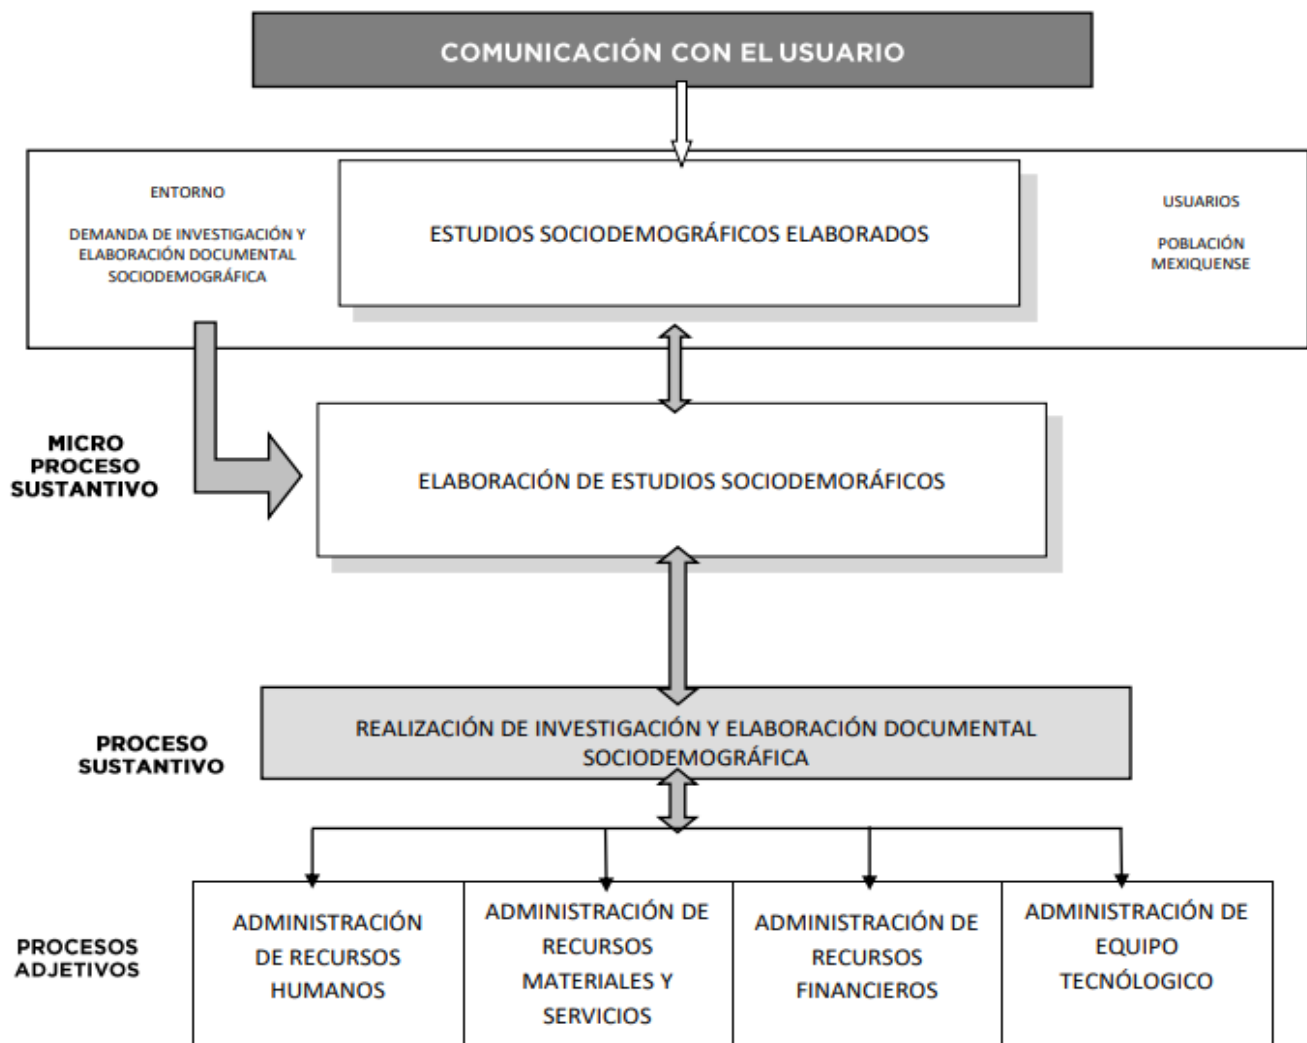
COMUNICACIÓN CON EL USUARIO

ENTORNO

DEMANDA DE INVESTIGACIÓN Y ELABORACIÓN DOCUMENTAL SOCIODEMOGRÁFICA

ESTUDIOS SOCIODEMOGRÁFICOS ELABORADOS

USUARIOS

POBLACIÓN MEXIQUENSE

MICRO PROCESO SUSTANTIVO

ELABORACIÓN DE ESTUDIOS SOCIODEMORÁFICOS

PROCESO SUSTANTIVO

REALIZACIÓN DE INVESTIGACIÓN Y ELABORACIÓN DOCUMENTAL SOCIODEMOGRÁFICA

PROCESOS ADJETIVOS

ADMINISTRACIÓN DE RECURSOS HUMANOS

ADMINISTRACIÓN DE RECURSOS MATERIALES Y SERVICIOS

ADMINISTRACIÓN DE RECURSOS FINANCIEROS

ADMINISTRACIÓN DE EQUIPO TECNÓLOGICO